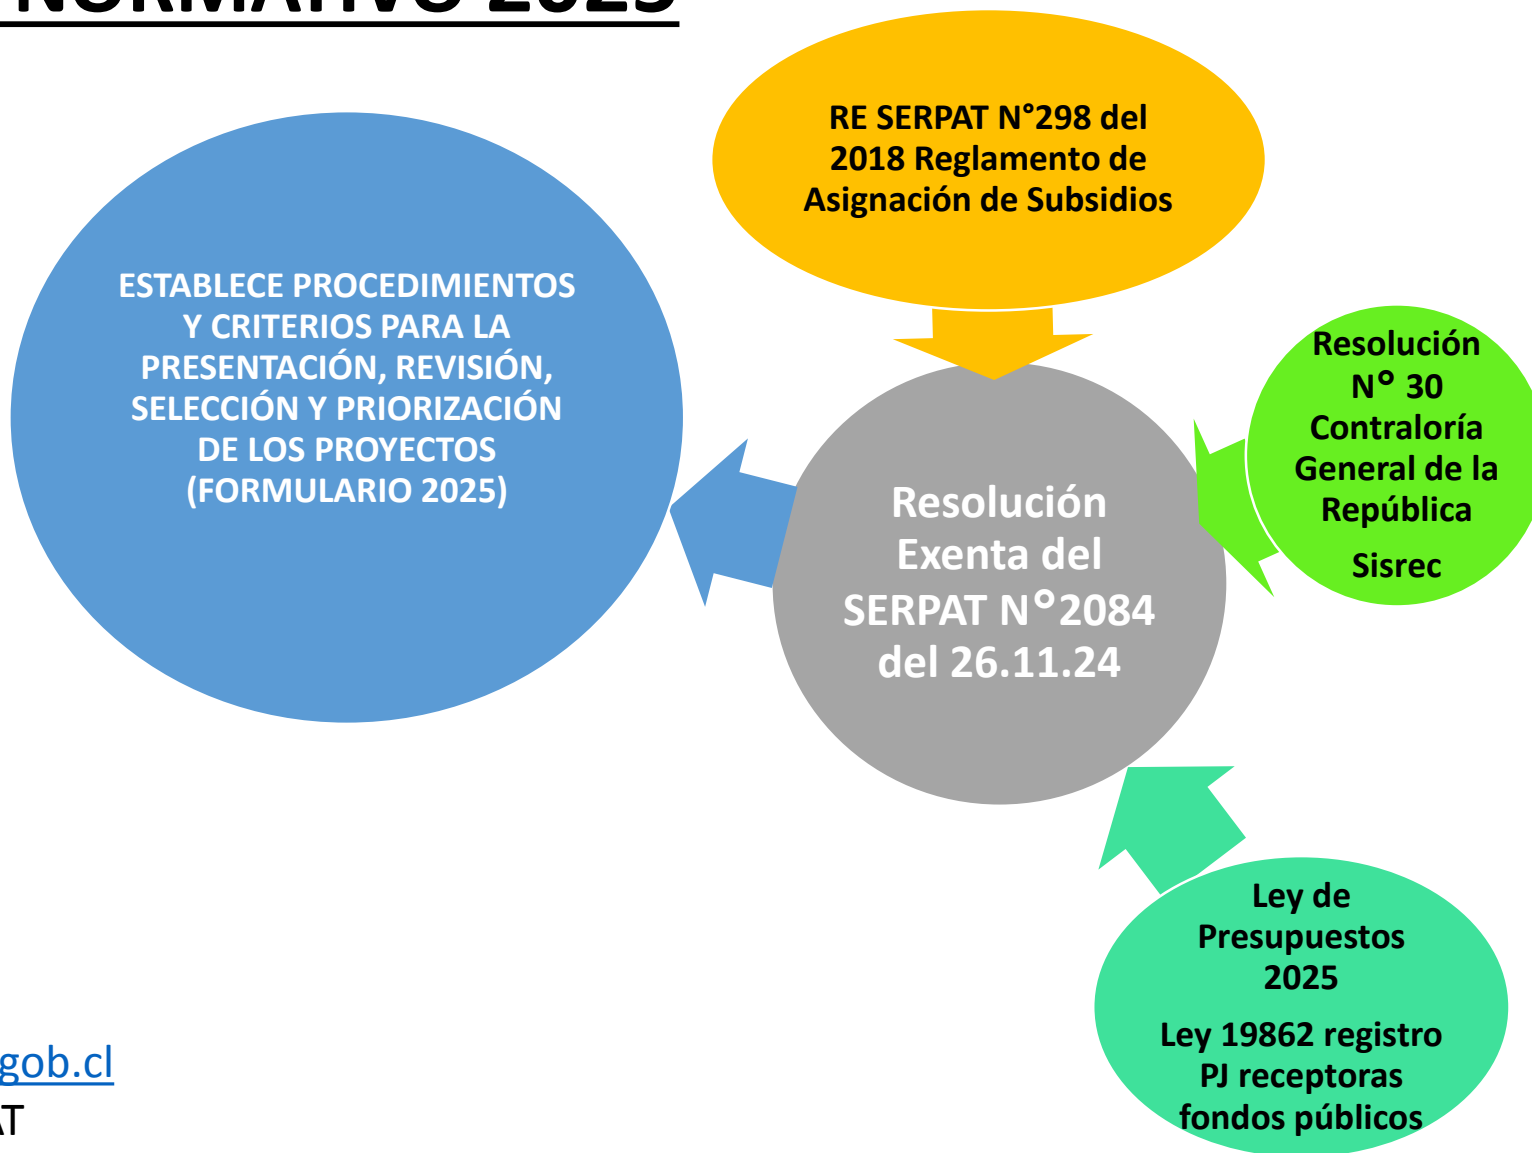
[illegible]

RE SERPAT N°298 del 2018 Reglamento de Asignación de Subsidios

ESTABLECE PROCEDIMIENTOS Y CRITERIOS PARA LA PRESENTACIÓN, REVISIÓN, SELECCIÓN Y PRIORIZACIÓN DE LOS PROYECTOS (FORMULARIO 2025)

Resolución Exenta del SERPAT N°2084 del 26.11.24

Resolución N° 30 Contraloría General de la República

Sisrec

Ley de Presupuestos 2025

Ley 19862 registro PJ receptoras fondos públicos

gob.cl

T